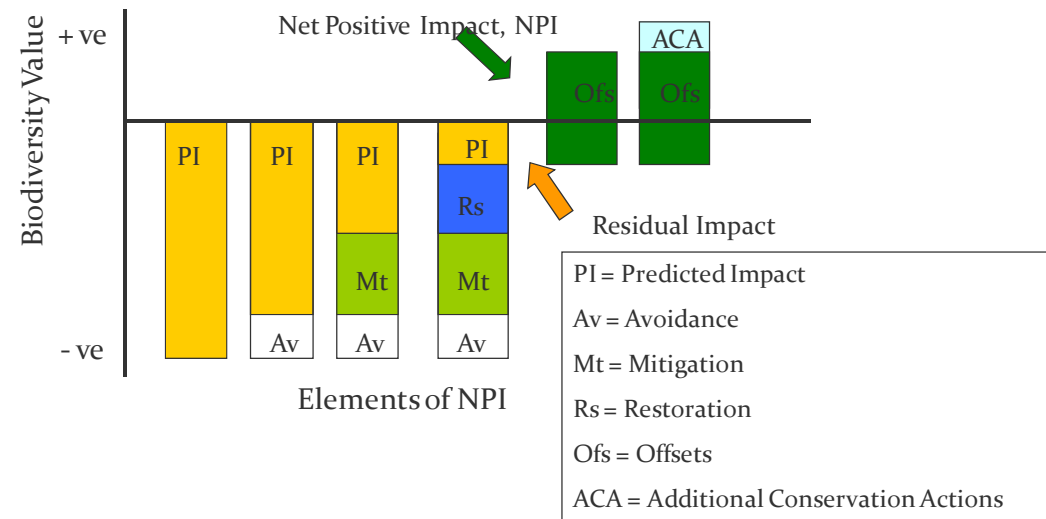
Biodiversity Value

+ ve

- ve

Net Positive Impact, NPI

ACA

Ofs

Ofs

PI

PI

PI

PI

Rs

Mt

Mt

Av

Av

Av

Residual Impact

Elements of NPI

PI = Predicted Impact

Av = Avoidance

Mt = Mitigation

Rs = Restoration

Ofs = Offsets

ACA = Additional Conservation Actions